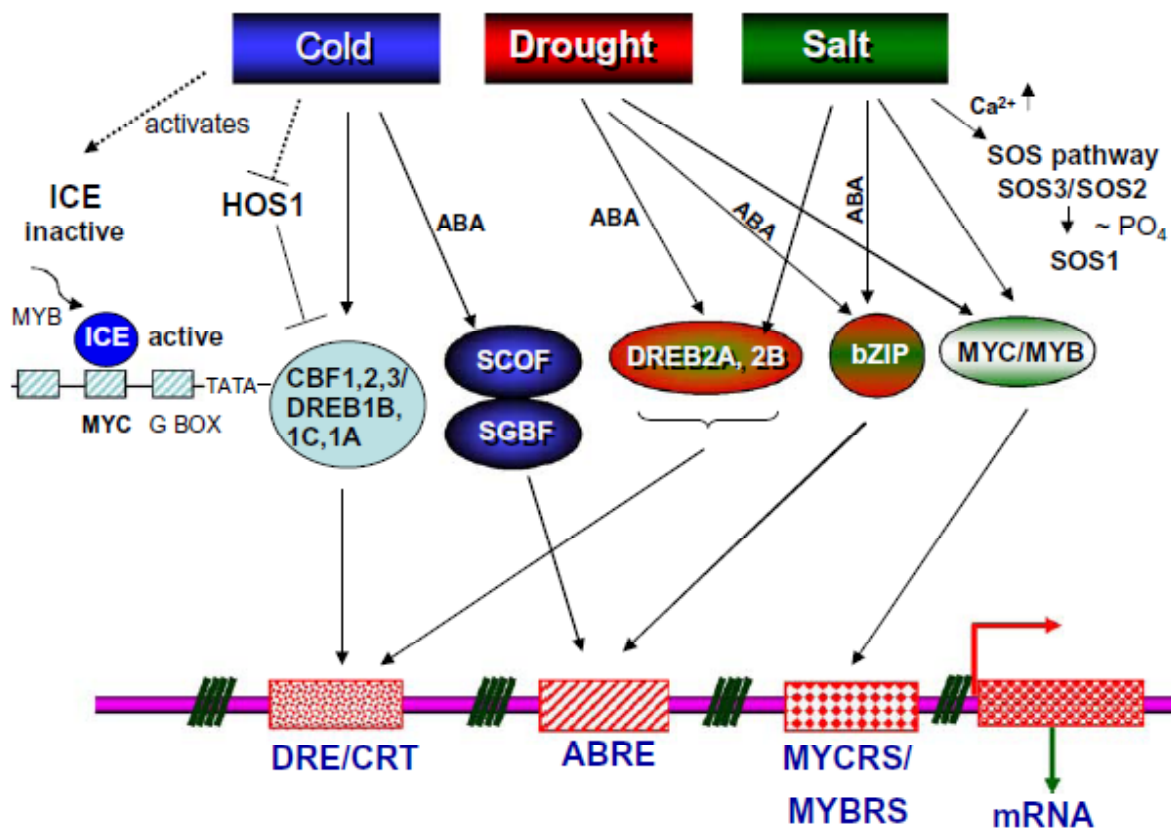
Cold

Drought

Salt

activates

ICE
inactive

HOS1

ABA

ABA

ABA

ABA

$Ca^{2+}$ ↑

SOS pathway
SOS3/SOS2
↓ ~ $PO_4$
SOS1

MYB

ICE

active

TATA

MYC

G BOX

CBF1,2,3/
DREB1B,
1C,1A

SCOF

SGBF

DREB2A, 2B

bZIP

MYC/MYB

DRE/CRT

ABRE

MYCRS/
MYBRS

mRNA